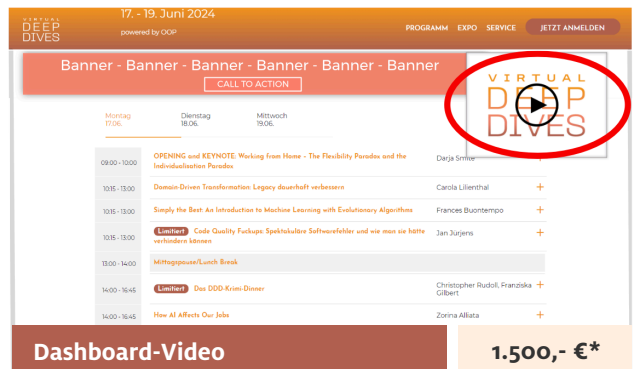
VIRTUAL DEEP DIVES

17. - 19. Juni 2024

powered by OOP

PROGRAMM EXPO SERVICE JETZT ANMELDEN

Banner - Banner - Banner - Banner - Banner - Banner

CALL TO ACTION

VIRTUAL DEEP DIVES

Montag 17.06.

Dienstag 18.06.

Mittwoch 19.06.

| | | | |
|---|---|---|---|
| 09:00 - 10:00 | OPENING and KEYNOTE: Working from Home – The Flexibility Paradox and the Individualization Paradox | Darja Smite | |
| 10:15 - 13:00 | Domain-Driven Transformation: Legacy dauerhaft verbessern | Carola Lilienthal | + |
| 10:15 - 13:00 | Simply the Best: An Introduction to Machine Learning with Evolutionary Algorithms | Frances Buontempo | + |
| 10:15 - 13:00 | Limitiert Code Quality Fuckups: Spektakuläre Softwarefehler und wie man sie hätte verhindern können | Jan Jürjens | + |
| 13:00 - 14:00 | Mittagspause/Lunch Break | | |
| 14:00 - 16:45 | Limitiert Das DDD-Krimi-Dinner | Christopher Rudoll, Franziska Gilbert | + |
| 14:00 - 16:45 | How AI Affects Our Jobs | Zorina Alliata | + |

Dashboard-Video

1.500,- €*